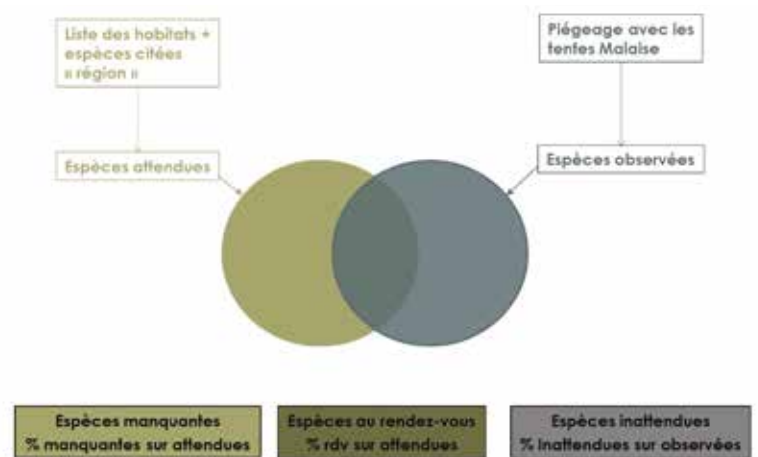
Liste des habitats + espèces citées « région »

Espèces attendues

Piégeage avec les tentes Malaise

Espèces observées

Espèces manquantes
% manquantes sur attendues

Espèces au rendez-vous
% rdv sur attendues

Espèces inattendues
% inattendues sur observées